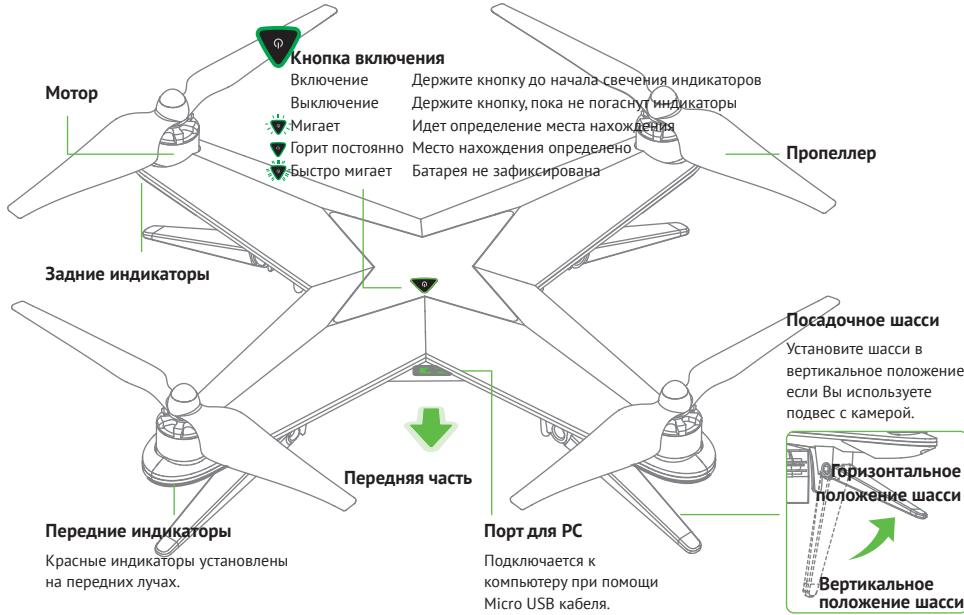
Кнопка включения

| | |
|---|---|
| Включение | Держите кнопку до начала свечения индикаторов |
| Выключение | Держите кнопку, пока не погаснут индикаторы |
| Мигает | Идет определение места нахождения |
| Горит постоянно | Место нахождения определено |
| Быстро мигает | Батарея не зафиксирована |

Мотор

Пропеллер

Задние индикаторы

Посадочное шасси

Установите шасси в вертикальное положение если Вы используете подвес с камерой.

Передняя часть

Горизонтальное положение шасси

Передние индикаторы

Красные индикаторы установлены на передних лучах.

Порт для PC

Подключается к компьютеру при помощи Micro USB кабеля.

Вертикальное положение шасси